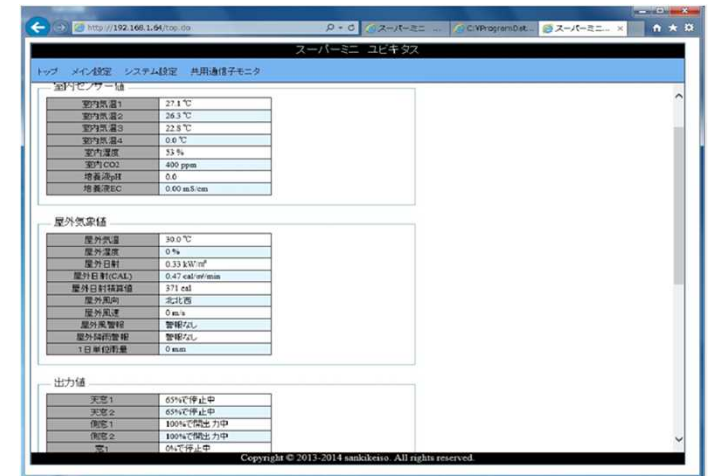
http://192.168.1.64/top.do

スーパーミニ ...

C:¥ProgramDat...

スーパーミニ...

スーパーミニ ユビキタス

トップ メイン設定 システム設定 共用通信子モニタ

室内センサー値

| | |
|---|---|
| 室内気温1 | 27.1 ℃ |
| 室内気温2 | 26.3 ℃ |
| 室内気温3 | 22.8 ℃ |
| 室内気温4 | 0.0 ℃ |
| 室内湿度 | 53 % |
| 室内CO2 | 400 ppm |
| 培養液pH | 0.0 |
| 培養液EC | 0.00 mS/cm |

屋外気象値

| | |
|---|---|
| 屋外気温 | 30.0 ℃ |
| 屋外湿度 | 0 % |
| 屋外日射 | 0.33 kW/m² |
| 屋外日射(CAL) | 0.47 cal/m²/min |
| 屋外日射積算値 | 371 cal |
| 屋外風向 | 北北西 |
| 屋外風速 | 0 m/s |
| 屋外風警報 | 警報なし |
| 屋外降雨警報 | 警報なし |
| 1日単位雨量 | 0 mm |

出力値

| | |
|---|---|
| 天窓1 | 65%で停止中 |
| 天窓2 | 65%で停止中 |
| 側窓1 | 100%で開出力中 |
| 側窓2 | 100%で開出力中 |
| 窓1 | 0%で停止中 |

Copyright © 2013-2014 sankikeiso. All rights reserved.